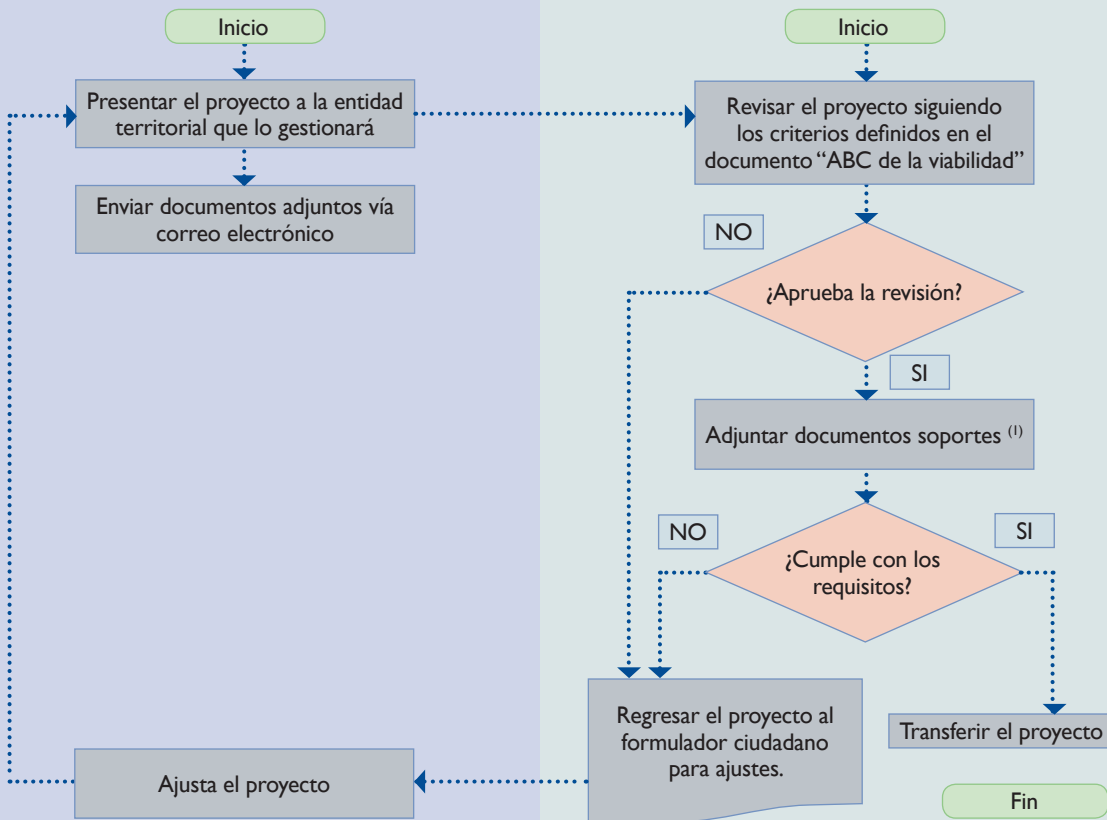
Inicio

Presentar el proyecto a la entidad territorial que lo gestionará

Enviar documentos adjuntos vía correo electrónico

Ajusta el proyecto

Inicio

Revisar el proyecto siguiendo los criterios definidos en el documento "ABC de la viabilidad"

NO

¿Aprueba la revisión?

SI

Adjuntar documentos soportes $^{(1)}$

NO

SI

¿Cumple con los requisitos?

Regresar el proyecto al formulador ciudadano para ajustes.

Transferir el proyecto

Fin